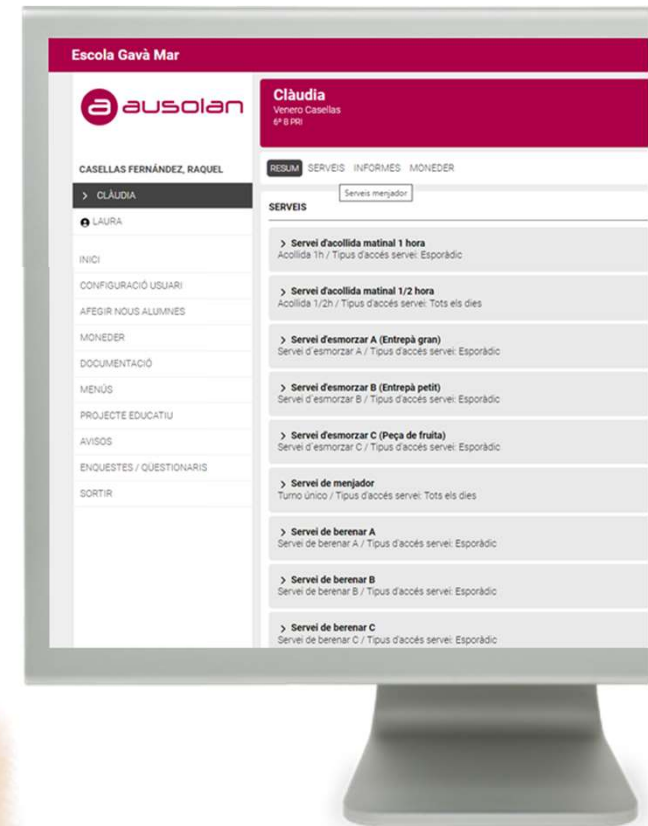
Escola Gavà Mar

ausolan

CASELLAS FERNÁNDEZ, RAQUEL

> CLÀUDIA

LAURA

INICI

CONFIGURACIÓ USUARI

AFEGIR NOUS ALUMNES

MONEDER

DOCUMENTACIÓ

MENÚS

PROJECTE EDUCATIU

AVISOS

ENQUESTES / QÜESTIONARIS

SORTIR

Clàudia
Venero Casellas
6º B PRI

RESUM SERVEIS INFORMES MONEDER

Serveis menjador

SERVEIS

> Servei d'acollida matinal 1 hora
Acollida 1h / Tipus d'accés servei: Esporàdic

> Servei d'acollida matinal 1/2 hora
Acollida 1/2h / Tipus d'accés servei: Tots els dies

> Servei d'esmorzar A (Entrepà gran)
Servei d'esmorzar A / Tipus d'accés servei: Esporàdic

> Servei d'esmorzar B (Entrepà petit)
Servei d'esmorzar B / Tipus d'accés servei: Esporàdic

> Servei d'esmorzar C (Peça de fruita)
Servei d'esmorzar C / Tipus d'accés servei: Esporàdic

> Servei de menjador
Turno único / Tipus d'accés servei: Tots els dies

> Servei de berenar A
Servei de berenar A / Tipus d'accés servei: Esporàdic

> Servei de berenar B
Servei de berenar B / Tipus d'accés servei: Esporàdic

> Servei de berenar C
Servei de berenar C / Tipus d'accés servei: Esporàdic